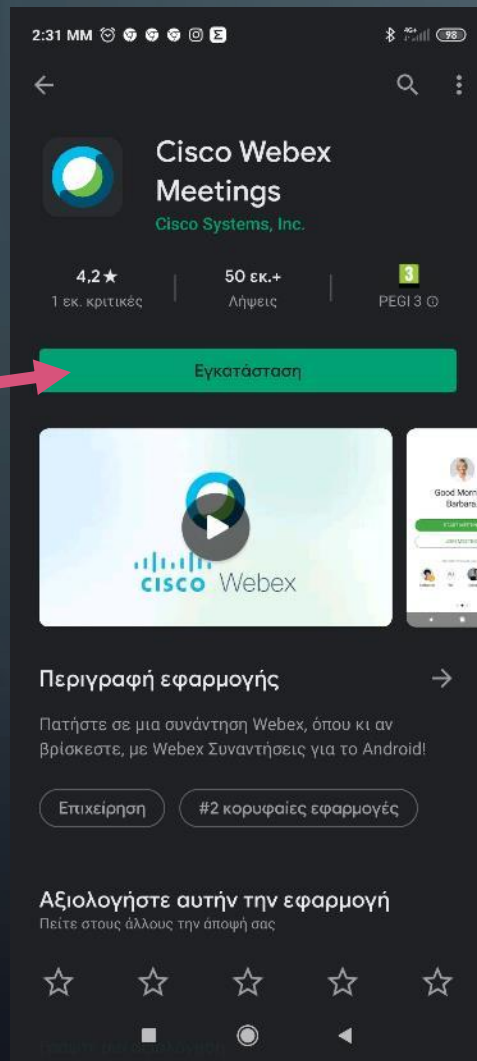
2:31 ΜΜ

98

Cisco Webex Meetings

Cisco Systems, Inc.

4,2★
1 εκ. κριτικές

50 εκ.+
Λήψεις

3
PEGI 3 ⓘ

Εγκατάσταση

cisco Webex

Good Morn Barbara

Περιγραφή εφαρμογής

Πατήστε σε μια συνάντηση Webex, όπου κι αν βρίσκεστε, με Webex Συναντήσεις για το Android!

Επιχείρηση

#2 κορυφαίες εφαρμογές

Αξιολογήστε αυτήν την εφαρμογή

Πείτε στους άλλους την άποψή σας